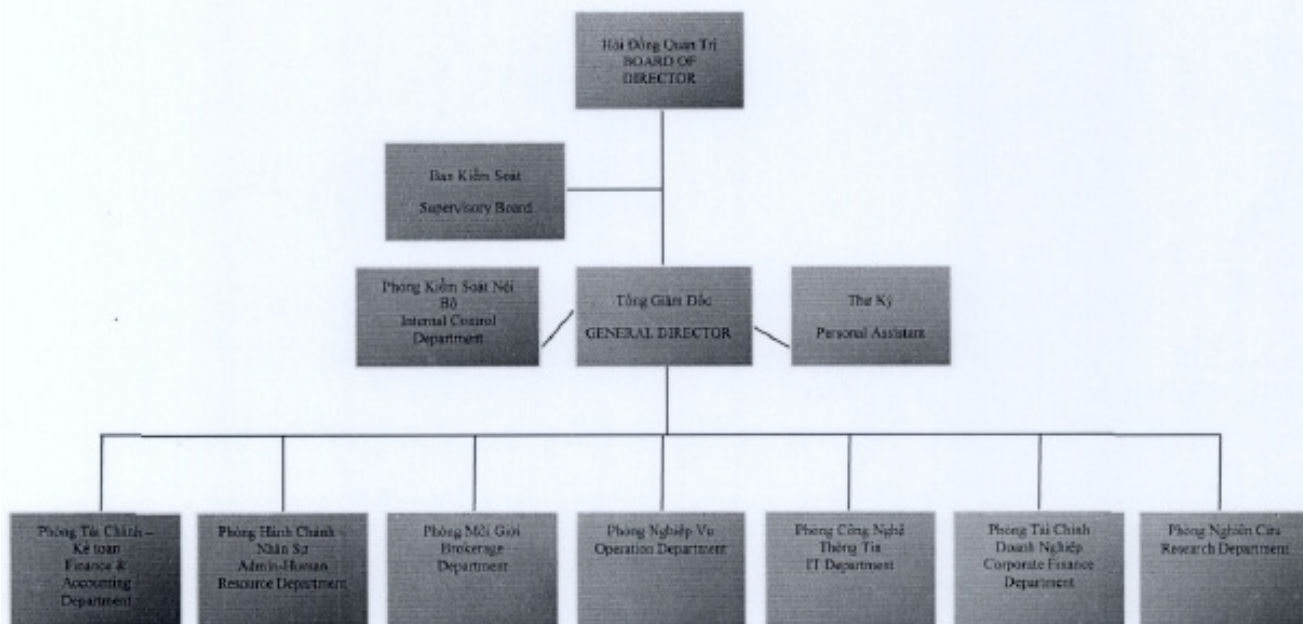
Hội Đồng Quản Trị
BOARD OF
DIRECTOR

Ban Kiểm Soát
Supervisory Board

Phòng Kiểm Soát Nội Bộ
Internal Control Department

Tổng Giám Đốc
GENERAL DIRECTOR

Thư Ký
Personal Assistant

Phòng Tài Chính – Kế toán
Finance & Accounting Department

Phòng Hành Chánh – Nhân Sự
Admin-Human Resource Department

Phòng Môi Giới
Brokerage Department

Phòng Nghiệp Vụ
Operation Department

Phòng Công Nghệ Thông Tin
IT Department

Phòng Tài Chính Doanh Nghiệp
Corporate Finance Department

Phòng Nghiên Cứu
Research Department